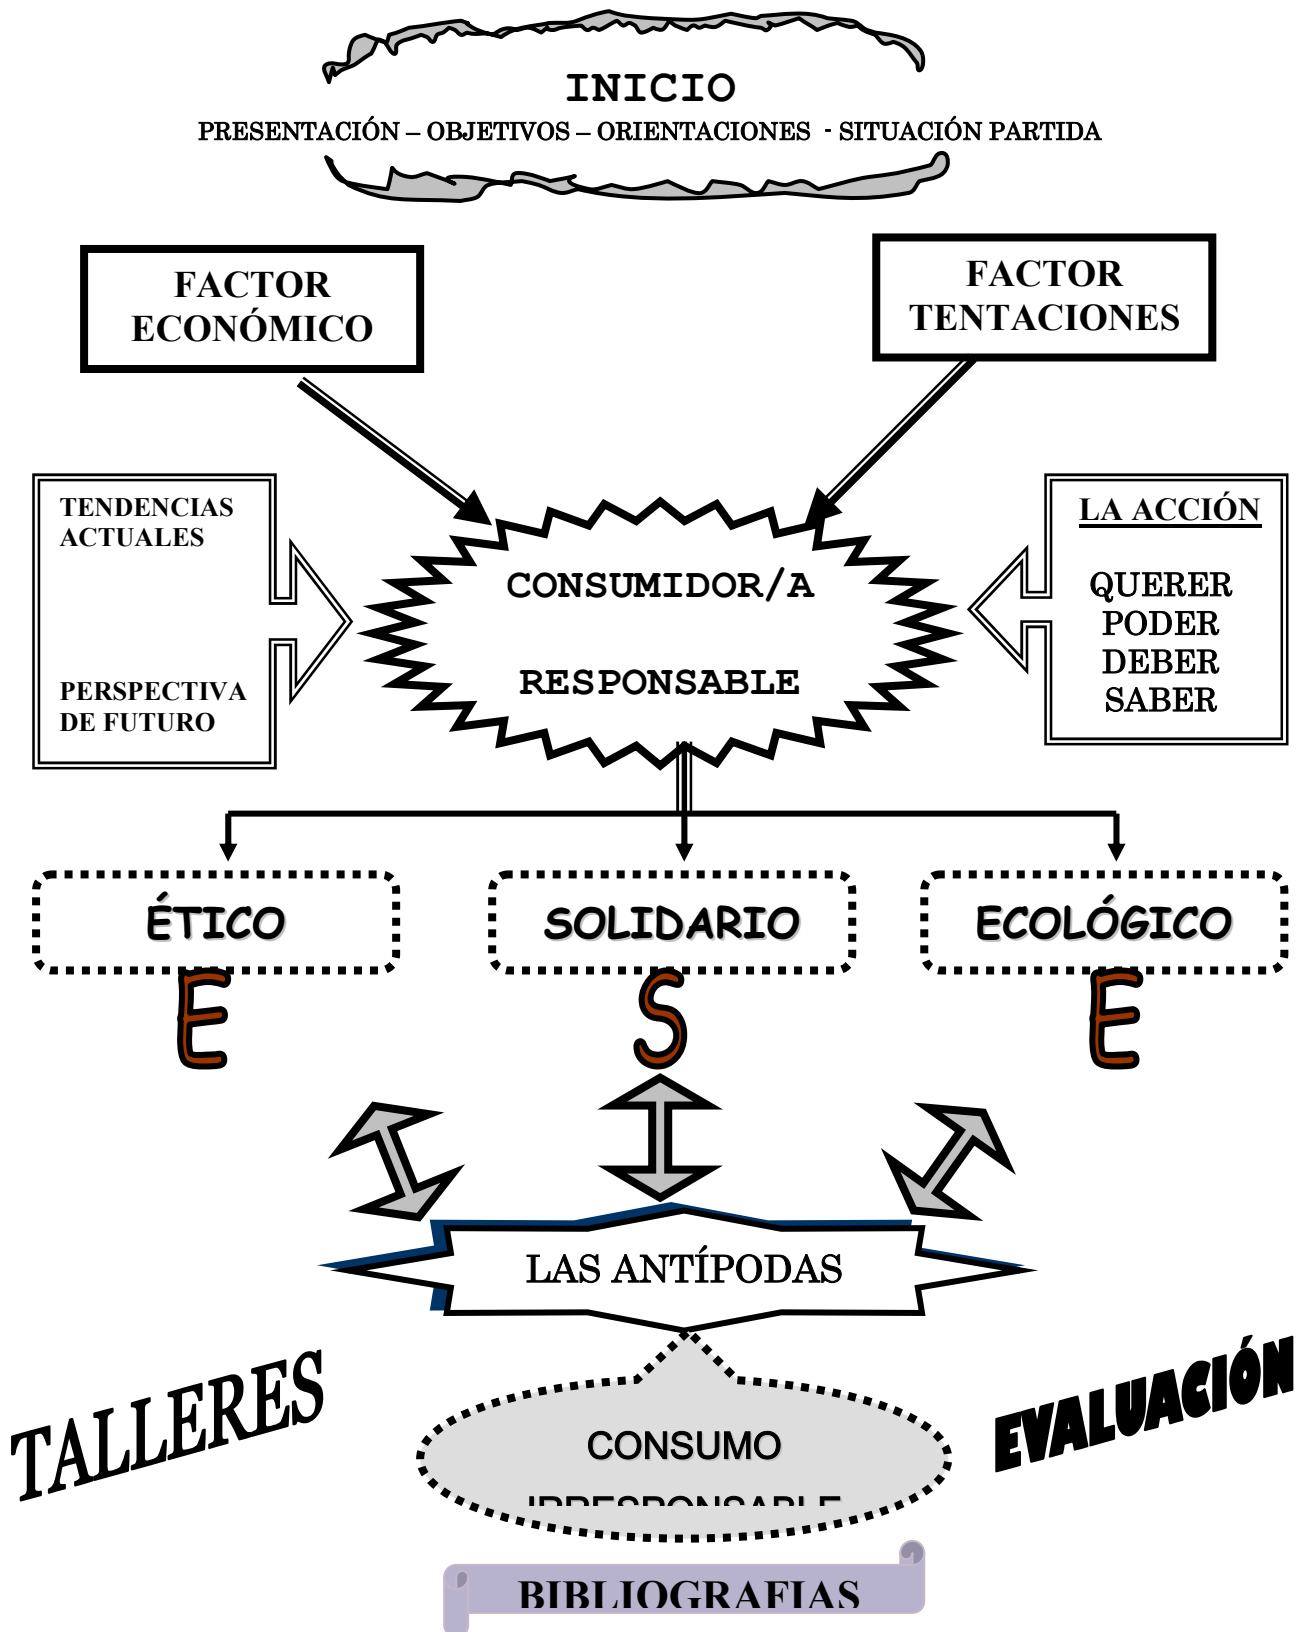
INICIO
PRESENTACIÓN – OBJETIVOS – ORIENTACIONES - SITUACIÓN PARTIDA

FACTOR ECONÓMICO

FACTOR TENTACIONES

TENDENCIAS ACTUALES

PERSPECTIVA DE FUTURO

CONSUMIDOR/A

RESPONSABLE

LA ACCIÓN

QUERER
PODER
DEBER
SABER

ÉTICO

SOLIDARIO

ECOLÓGICO

E

S

E

LAS ANTÍPODAS

TALLERES

CONSUMO
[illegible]

EVALUACIÓN

BIBLIOGRAFIAS